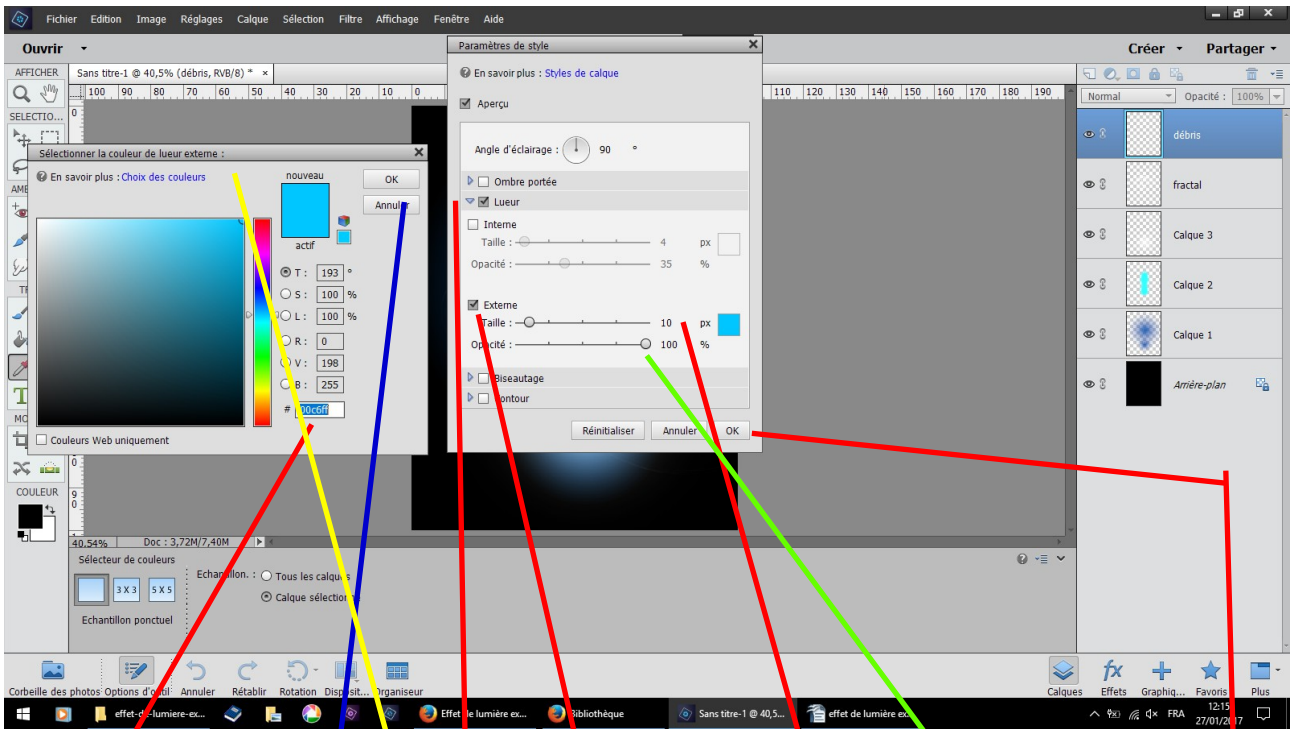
Fichier Edition Image Réglages Calque Sélection Filtre Affichage Fenêtre Aide

Ouvrir

AFFICHER

Sans titre-1 @ 40,5% (débris, RVB/8) *

SÉLECTIO...

AME

TI

MO

COULEUR

Paramètres de style

En savoir plus : Styles de calque

Aperçu

Angle d'éclairage : 90 °

Ombre portée

Lueur

Interne

Taille : 4 px

Opacité : 35 %

Externe

Taille : 10 px

Opacité : 100 %

Biseautage

Contour

Réinitialiser Annuler OK

Sélectionner la couleur de lueur externe :

En savoir plus : Choix des couleurs

nouveau

actif

OK

Annuler

T : 193 °

S : 100 %

L : 100 %

R : 0

V : 198

B : 255

# 00c6ff

Couleurs Web uniquement

100 90 80 70 60 50 40 30 20 10 0

110 120 130 140 150 160 170 180 190

40,54% Doc : 3,72M/7,40M

Sélecteur de couleurs

3 X 3 5 X 5

Echantillon ponctuel

Echantillon. : Tous les calques

Calque sélection

Créer Partager

Normal Opacité : 100%

débris

fractal

Calque 3

Calque 2

Calque 1

Arrière-plan

Corbeille des photos Options d'outil Annuler Rétablir Rotation Disposit... Organiseur

Calques Effets Graphiq... Favoris Plus

effet-de-lumiere-ex...

Effet de lumière ex...

Bibliothèque

Sans titre-1 @ 40,5...

effet de lumière ex...

FRA 12:15 27/01/2017